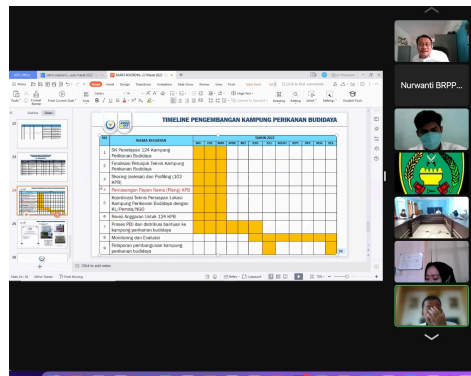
TIMELINE PENGEMBANGAN KAMPUNG PERIKANAN BUDIDAYA

| NO | NAMA KEGIATAN | TAHUN 2022 |
|---|---|---|
| 1 | SK Penetapan 124 Kampung Perikanan Budidaya | |
| 2 | Finalisasi Petunjuk Teknis Kampung Perikanan Budidaya | |
| 3 | Sharing (sebaran) dan Profiling (102 KPB) | |
| 4 | Pemasangan Papan Nama (Plang) KPB | |
| 5 | Koordinasi Teknis Penetapan Lokasi Kampung Perikanan Budidaya dengan KL/Pemda/NGO | |
| 6 | Revisi Anggaran Untuk 124 KPB | |
| 7 | Proses PBJ dan distribusi bantuan ke kampung perikanan budidaya | |
| 8 | Monitoring dan Evaluasi | |
| 9 | Pelaporan pembangunan kampung perikanan budidaya | |

Click to add notes

Nurwanti BRPP...